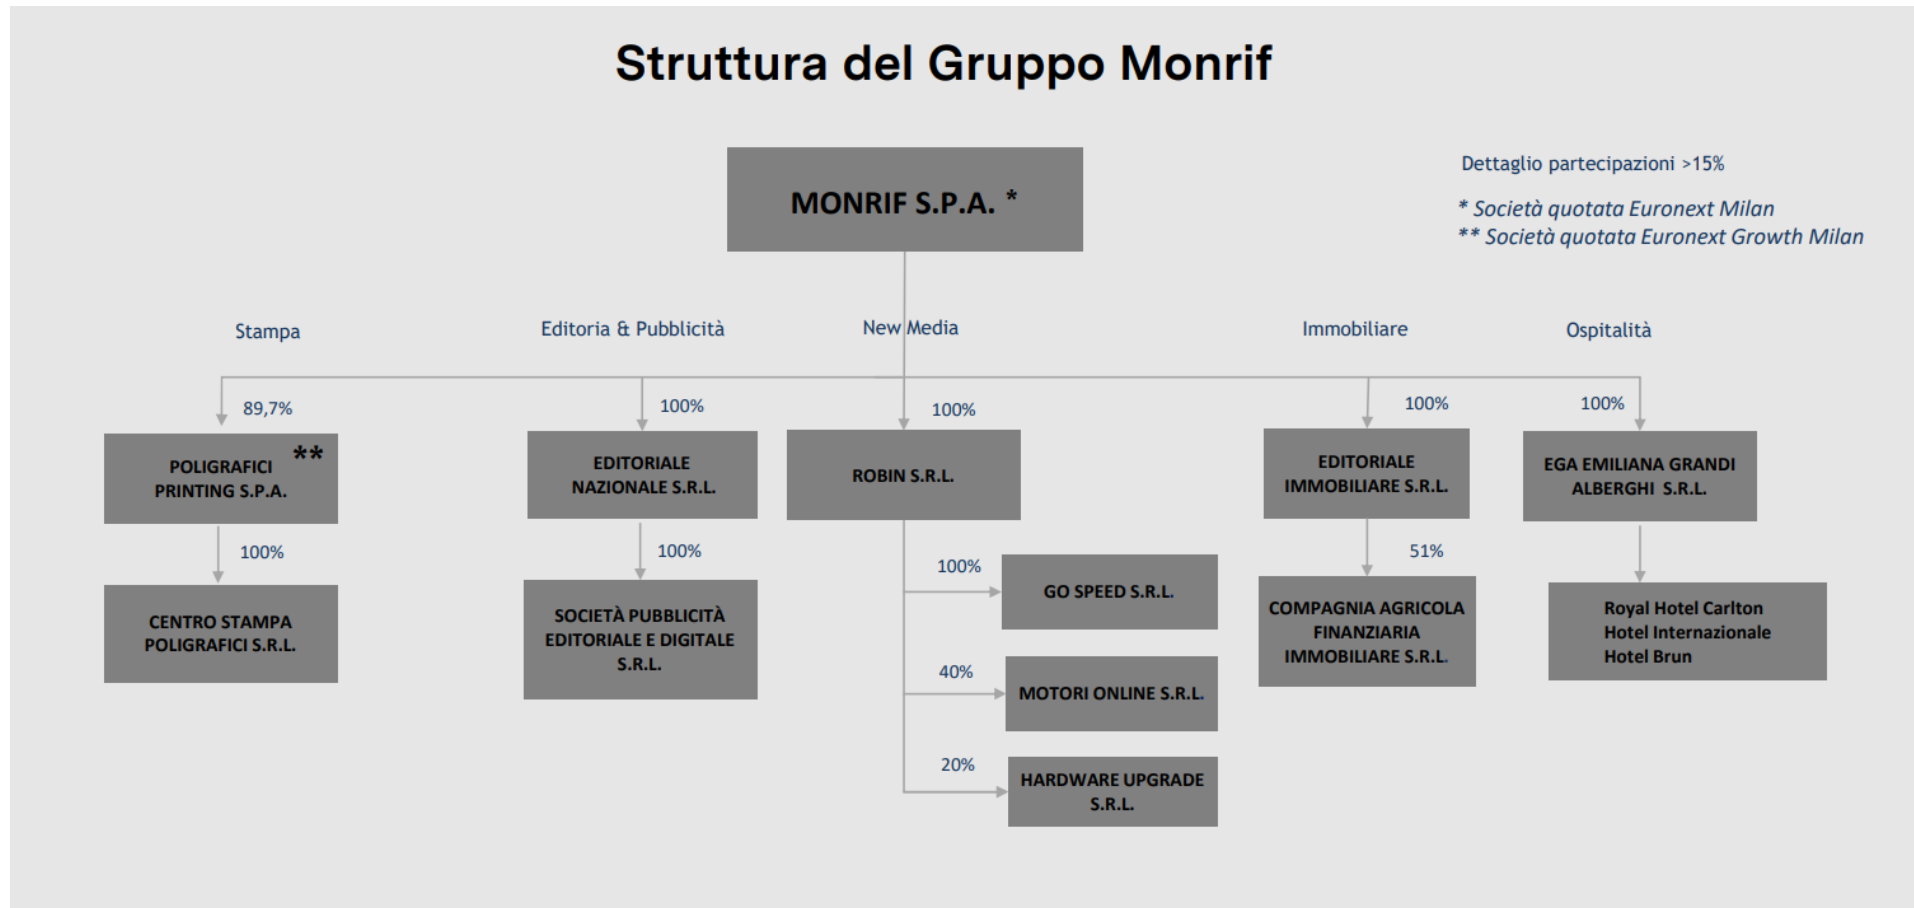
Struttura del Gruppo Monrif

MONRIF S.P.A. *

Dettaglio partecipazioni >15%

* Società quotata Euronext Milan
** Società quotata Euronext Growth Milan

Stampa

Editoria & Pubblicità

New Media

Immobiliare

Ospitalità

89,7%

POLIGRAFICI PRINTING S.P.A. **

100%

CENTRO STAMPA POLIGRAFICI S.R.L.

100%

EDITORIALE NAZIONALE S.R.L.

100%

SOCIETÀ PUBBLICITÀ EDITORIALE E DIGITALE S.R.L.

100%

ROBIN S.R.L.

100%

GO SPEED S.R.L.

40%

MOTORI ONLINE S.R.L.

20%

HARDWARE UPGRADE S.R.L.

100%

EDITORIALE IMMOBILIARE S.R.L.

51%

COMPAGNIA AGRICOLA FINANZIARIA IMMOBILIARE S.R.L.

100%

EGA EMILIANA GRANDI ALBERGHI S.R.L.

Royal Hotel Carlton
Hotel Internazionale
Hotel Brun